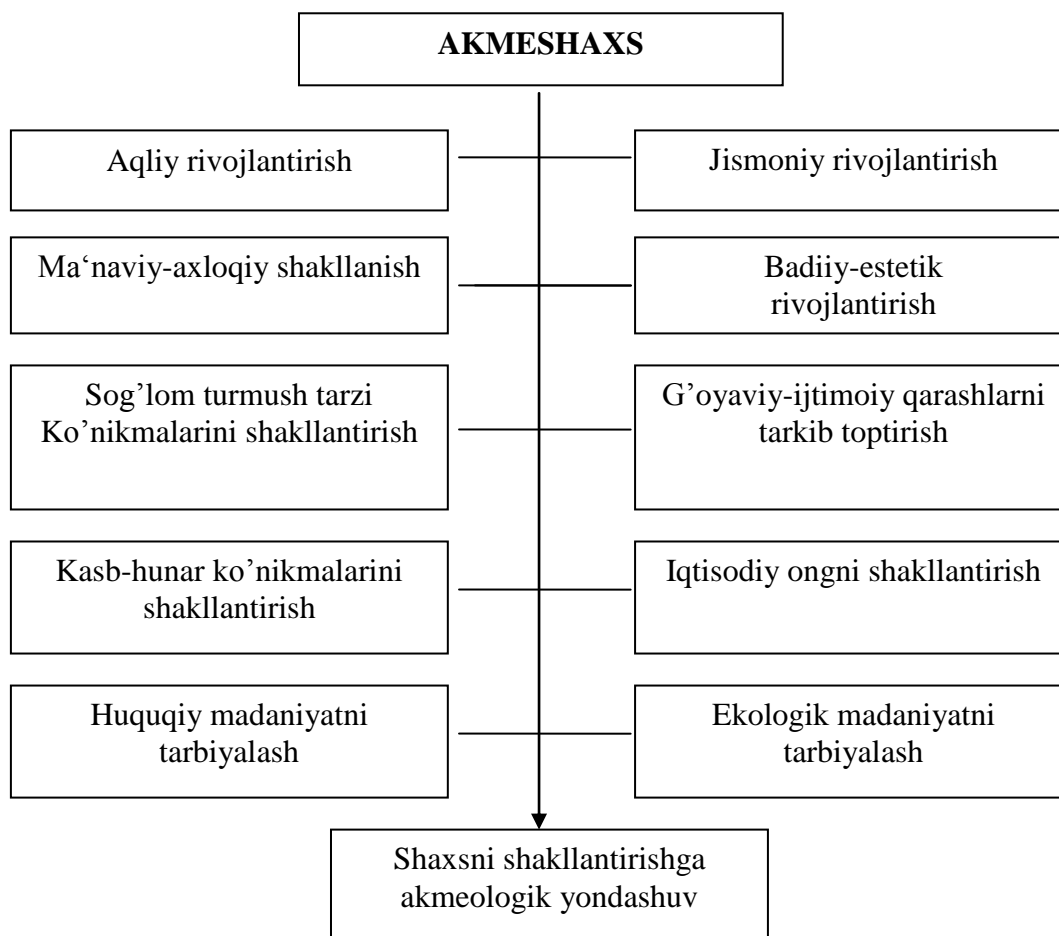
**AKMESHAXS**

Aqliy rivojlantirish

Jismoniy rivojlantirish

Ma‘naviy-axloqiy shakllanish

Badiiy-estetik rivojlantirish

Sog’lom turmush tarzi Ko’nikmalarini shakllantirish

G’oyaviy-ijtimoiy qarashlarni tarkib toptirish

Kasb-hunar ko’nikmalarini shakllantirish

Iqtisodiy ongni shakllantirish

Huquqiy madaniyatni tarbiyalash

Ekologik madaniyatni tarbiyalash

Shaxsni shakllantirishga akmeologik yondashuv